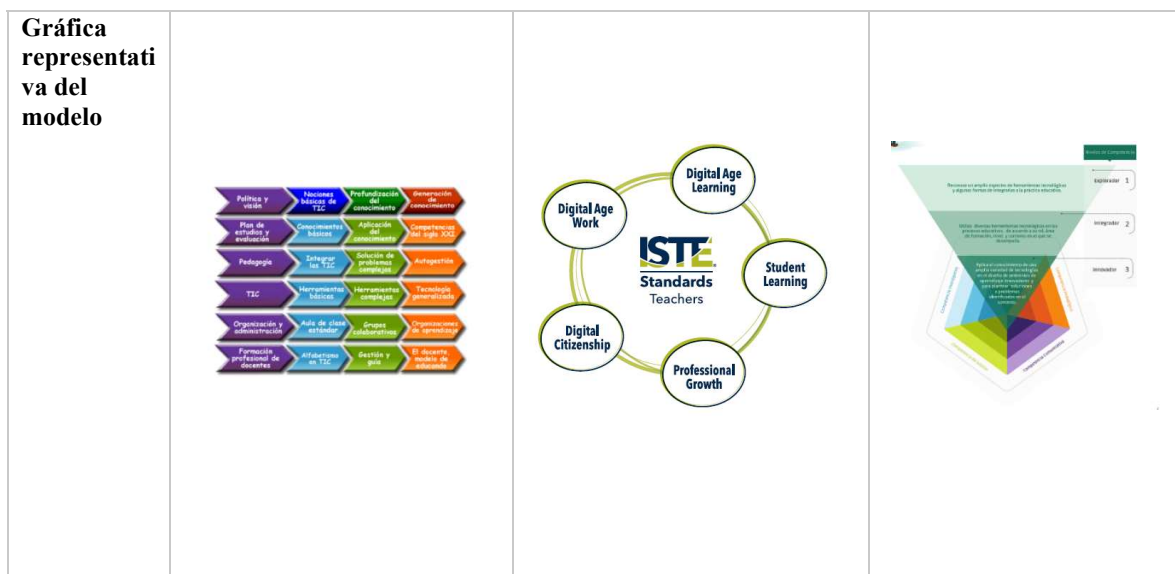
| Gráfica representativa del modelo | Política y visión / Nociones básicas de TIC / Profundización del conocimiento / Generación de conocimiento<br>Plan de estudios y evaluación / Conocimientos básicos / Aplicación del conocimiento / Competencias del siglo XXI<br>Pedagogía / Integrar las TIC / Solución de problemas complejos / Autogestión<br>TIC / Herramientas básicas / Herramientas complejas / Tecnología generalizada<br>Organización y administración / Aula de clase estándar / Grupos colaborativos / Organizaciones de aprendizaje<br>Formación profesional de docentes / Alfabetismo en TIC / Gestión y guía / El docente modelo de educando | Digital Age Learning<br>Digital Age Work<br>ISTE Standards Teachers<br>Student Learning<br>Digital Citizenship<br>Professional Growth | Niveles de Competencia<br>Explorador 1<br>Integrador 2<br>Innovador 3<br>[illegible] |
|---|---|---|---|